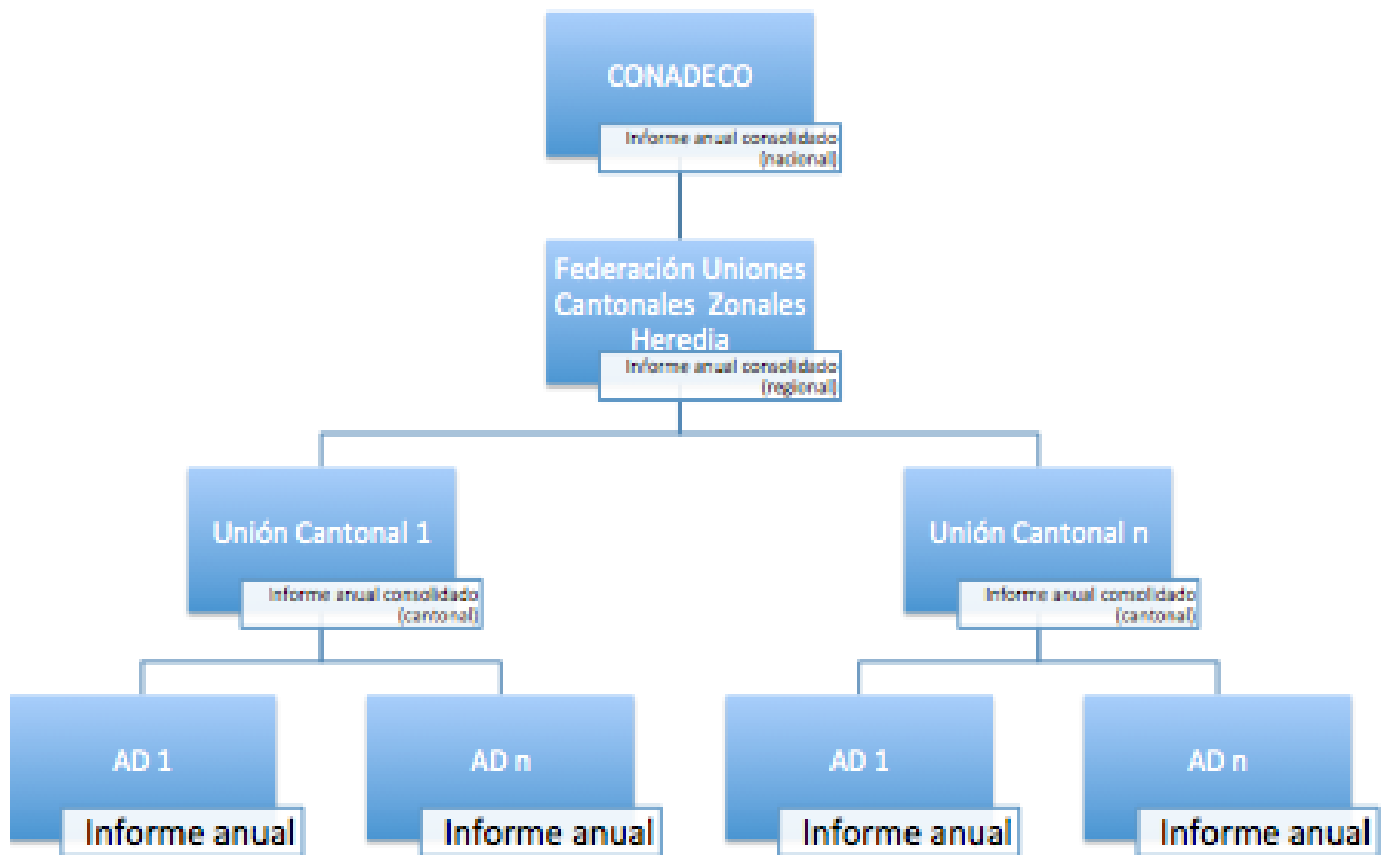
CONADECO

Informe anual consolidado (nacional)

Federación Uniones Cantonales Zonales Heredia

Informe anual consolidado (regional)

Unión Cantonal 1

Informe anual consolidado (cantonal)

Unión Cantonal n

Informe anual consolidado (cantonal)

AD 1

Informe anual

AD n

Informe anual

AD 1

Informe anual

AD n

Informe anual